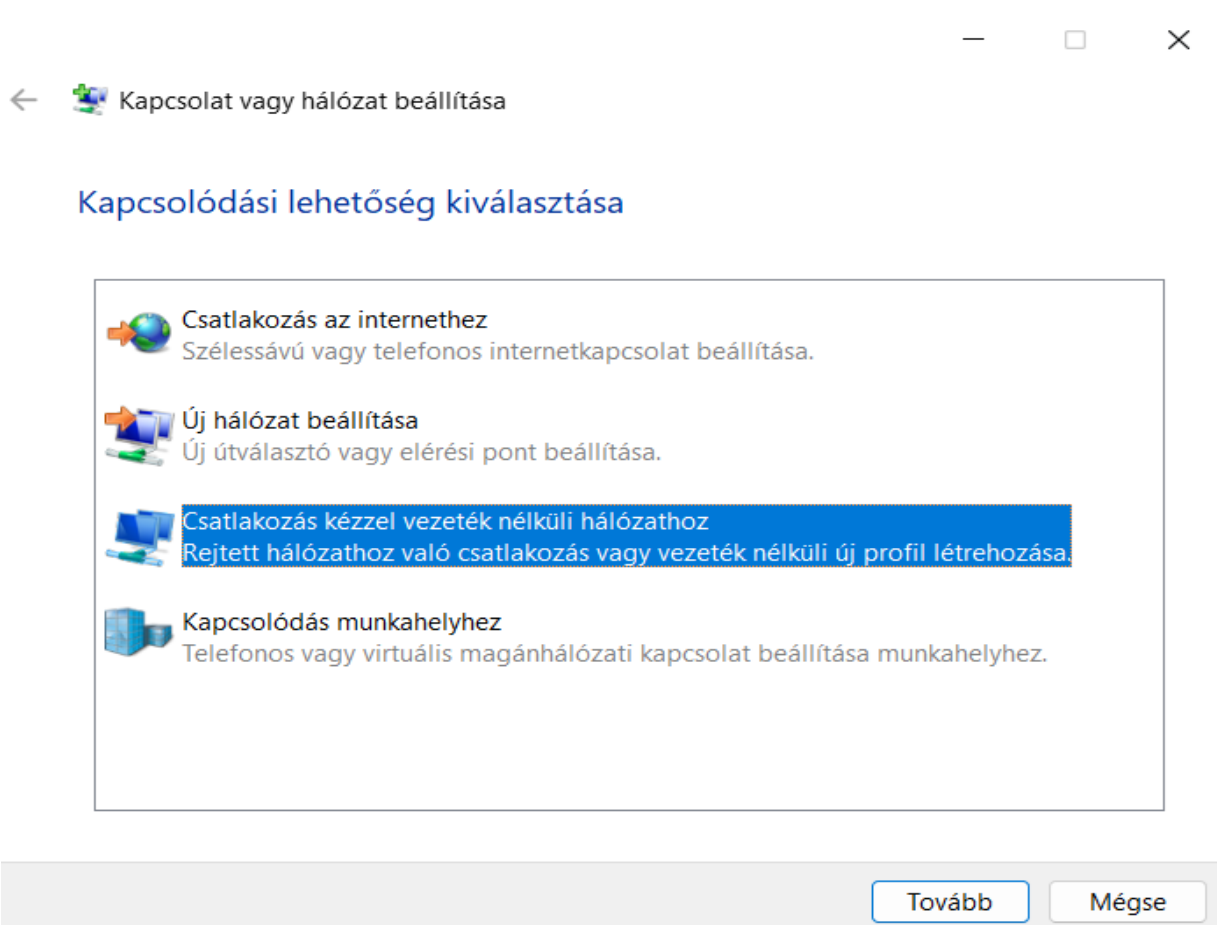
Kapcsolat vagy hálózat beállítása

Kapcsolódási lehetőség kiválasztása

Csatlakozás az internethez
Szélessávú vagy telefonos internetkapcsolat beállítása.

Új hálózat beállítása
Új útválasztó vagy elérési pont beállítása.

Csatlakozás kézzel vezeték nélküli hálózathoz
Rejtett hálózathoz való csatlakozás vagy vezeték nélküli új profil létrehozása.

Kapcsolódás munkahelyhez
Telefonos vagy virtuális magánhálózati kapcsolat beállítása munkahelyhez.

Tovább
Mégse